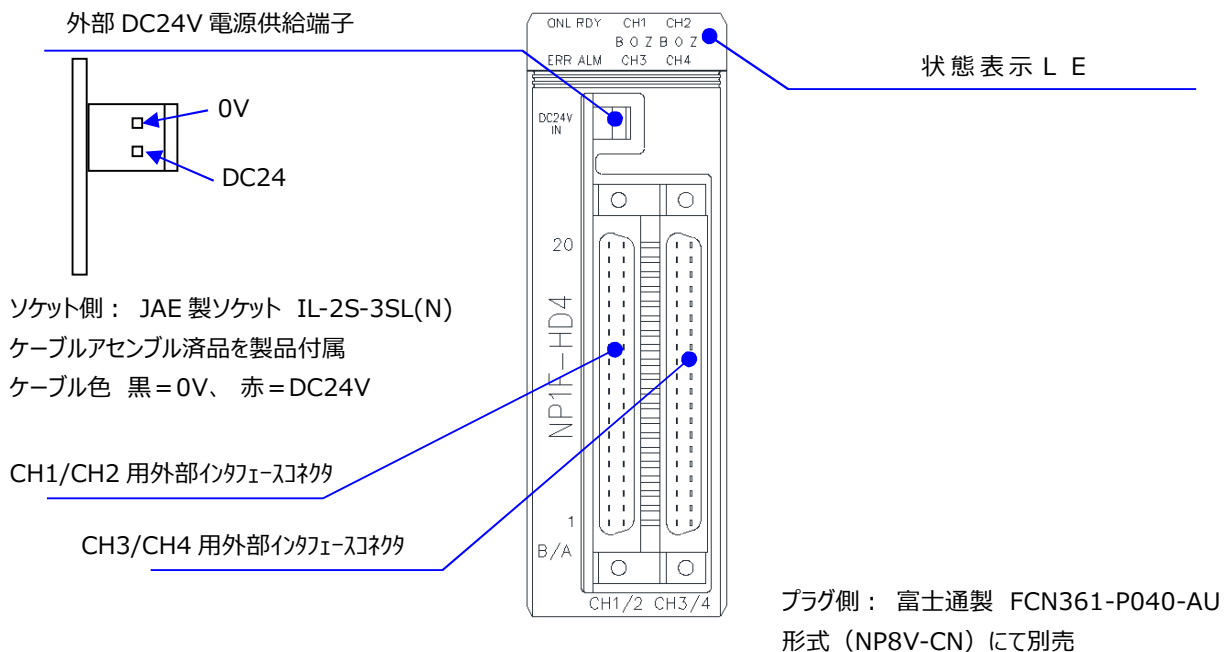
外部 DC24V 電源供給端子

0V

DC24

ソケット側： JAE 製ソケット IL-2S-3SL(N)
ケーブルアセンブル済品を製品付属
ケーブル色 黒＝0V、 赤＝DC24V

CH1/CH2 用外部ｲﾝﾀﾌｪｰｽｺﾈｸﾀ

CH3/CH4 用外部ｲﾝﾀﾌｪｰｽｺﾈｸﾀ

ONL RDY CH1 CH2
B O Z B O Z
ERR ALM CH3 CH4

DC24V IN

20

NP1F-HD4

1

B/A

CH1/2 CH3/4

状態表示 L E

プラグ側： 富士通製 FCN361-P040-AU
形式（NP8V-CN）にて別売